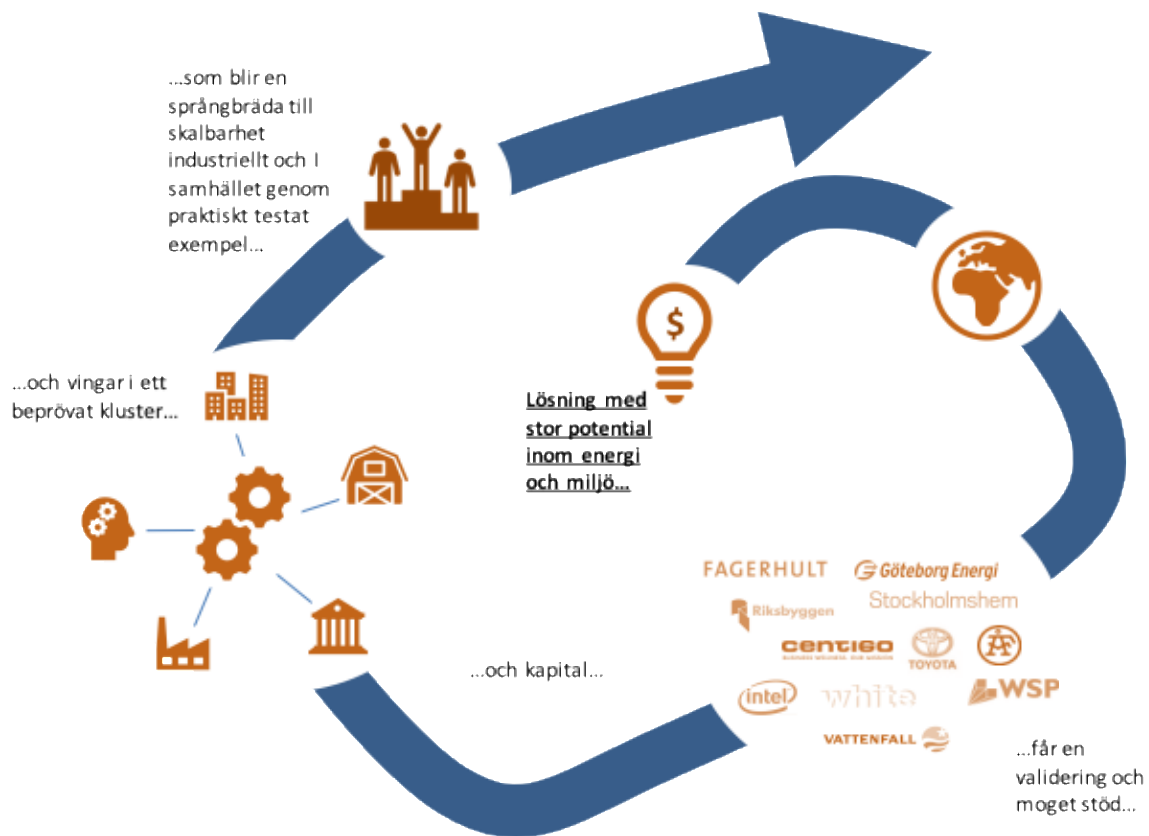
...som blir en språngbräda till skalbarhet industriellt och I samhället genom praktiskt testat exempel...

...och vingar i ett beprövat kluster...

$

Lösning med stor potential inom energi och miljö...

FAGERHULT
Göteborg Energi
Riksbyggen
Stockholmshem
centigo
TOYOTA
AF
intel
white
WSP
VATTENFALL

...och kapital...

...får en validering och moget stöd...